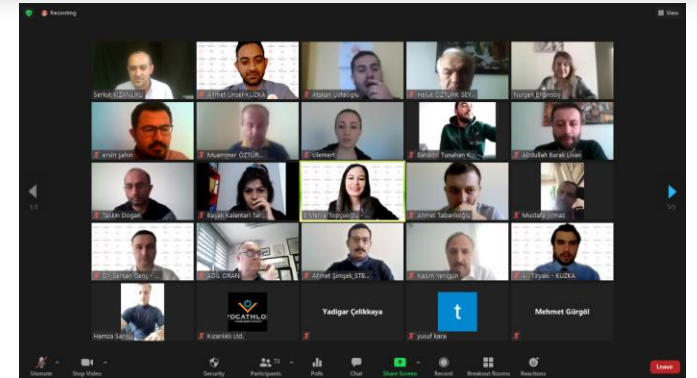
Recording

View

Serkan KIZANLIKLI

Ahmet Ünsel-KUZKA

Atakan Üstaloğlu

Haluk ÖZTÜRK SEV...

Nurgen Ergenoğlu

ersin şahin

Muammer ÖZTÜRK...

Gülenur...

Sebastof Tunahan K...

Abdullah Barak Livan

Tekin Doğan

Başak Kalantari Sar...

Merve Topçuoğlu

Ahmet Tabaklioğlu

Mustafa Yılmaz

Dr. Serkan Genç

ADİL ORAN

Ahmet Şimşek_STB...

Kasım Yenigün

Tiryaki - KUZKA

Hamza Sarıt...

VOCATHLON

Kizanlikli Ltd.

Yadigar Çelikkaya

t

yusuf kara

Mehmet Gürgöl

1/3

1/3

Unmute

Stop Video

Security

Participants 33

Polls

Chat

Share Screen

Record

Breakout Rooms

Reactions

Leave